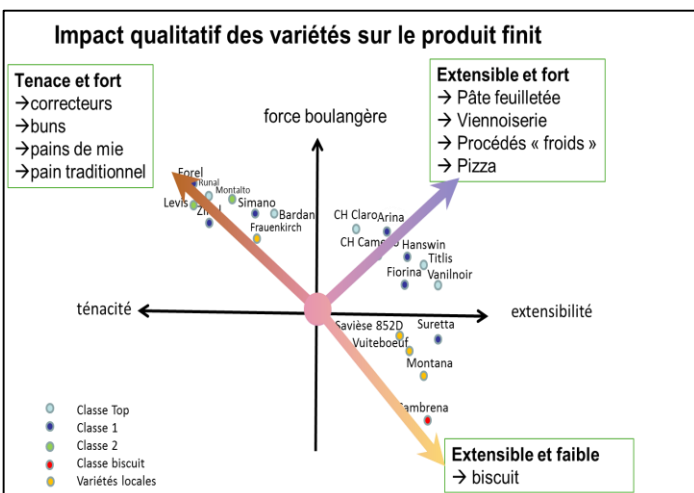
Impact qualitatif des variétés sur le produit finit

Tenace et fort
→correcteurs
→buns
→pains de mie
→pain traditionnel

Extensible et fort
→ Pâte feuilletée
→ Viennoiserie
→ Procédés « froids »
→ Pizza

force boulangère

Forel
Runal
Montalto
Levis
Simano
Zinal
Bardan
Frauenkirch

CH Claro
Arina
CH Camedo
Hanswin
Titlis
Fiorina
Vanilnoir

ténacité

extensibilité

Savièse 852D
Suretta
Vuiteboeuf
Montana
Cambrena

Classe Top
Classe 1
Classe 2
Classe biscuit
Variétés locales

Extensible et faible
→ biscuit